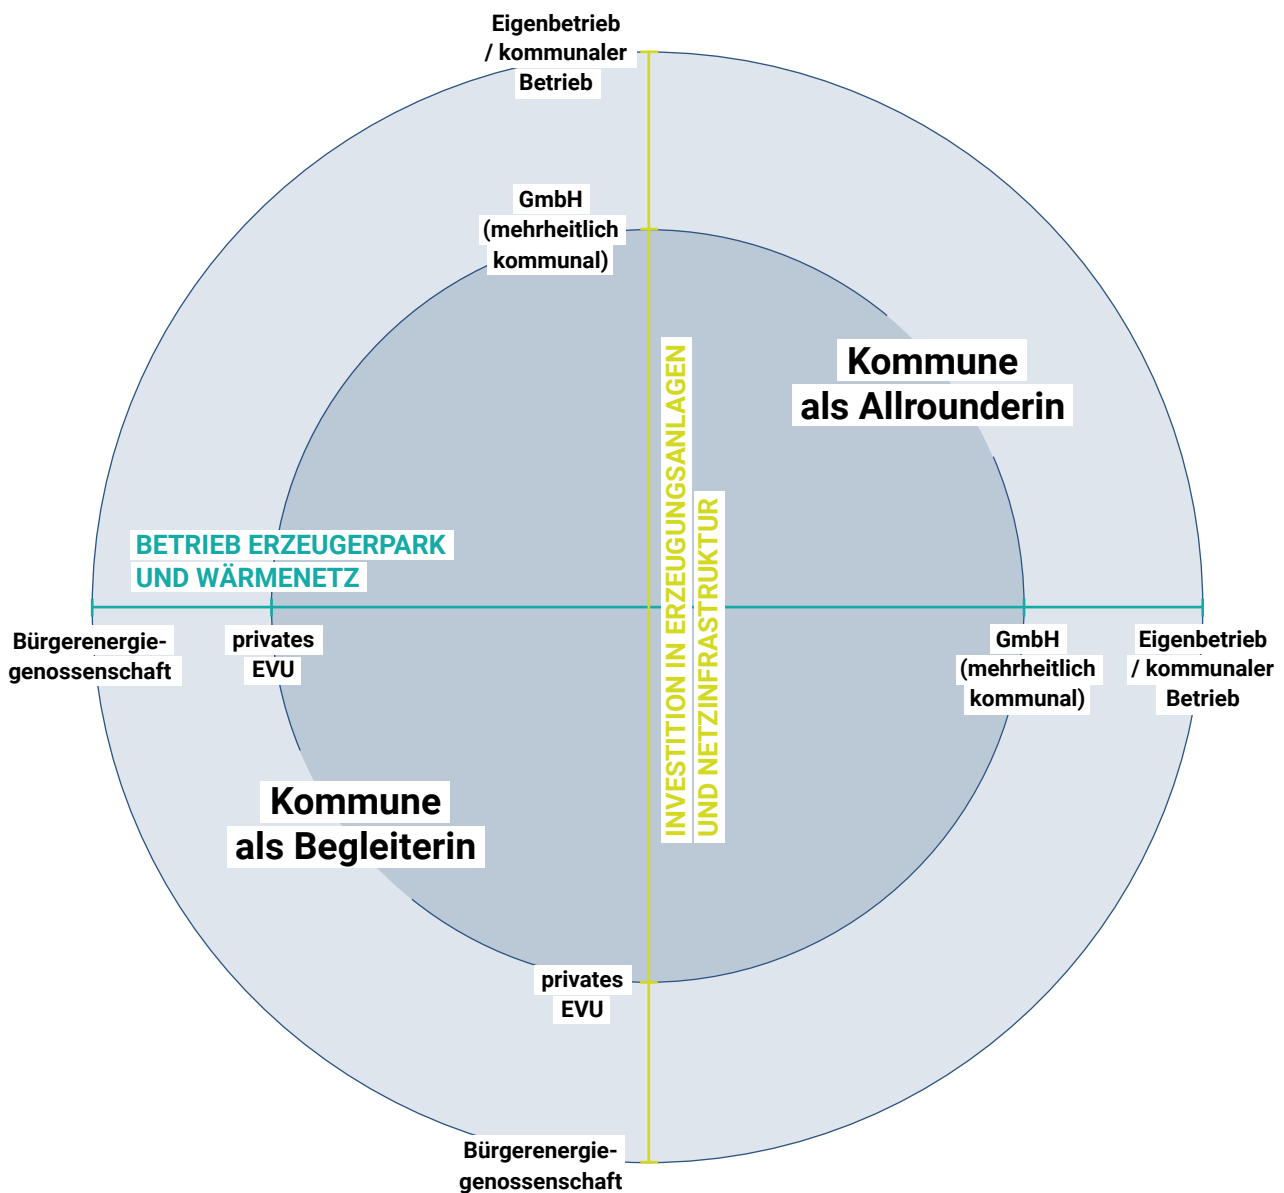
Eigenbetrieb / kommunaler Betrieb

GmbH (mehrheitlich kommunal)

Kommune als Allrounderin

INVESTITION IN ERZEUGUNGSANLAGEN UND NETZINFRASTRUKTUR

BETRIEB ERZEUGERPARK UND WÄRMENETZ

Bürgerenergiegenossenschaft

privates EVU

GmbH (mehrheitlich kommunal)

Eigenbetrieb / kommunaler Betrieb

Kommune als Begleiterin

privates EVU

Bürgerenergiegenossenschaft